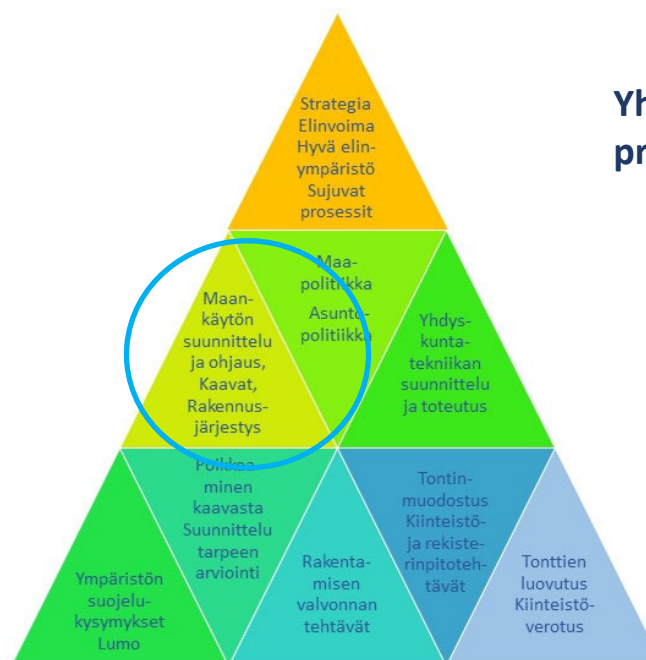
Strategia Elinvoima Hyvä elinympäristö Sujuvat prosessit

Yh
pr

Maankäytön suunnittelu ja ohjaus, Kaavat, Rakennusjärjestys

Maapolitiikka Asuntopolitiikka

Yhdyskuntatekniikan suunnittelu ja toteutus

Ympäristön suojelukysymykset Lumo

Poikkeaminen kaavasta Suunnittelutarpeen arviointi

Rakentamisen valvonnan tehtävät

Tontinmuodostus Kiinteistö- ja rekisterinpitotehtävät

Tonttien luovutus Kiinteistöverotus